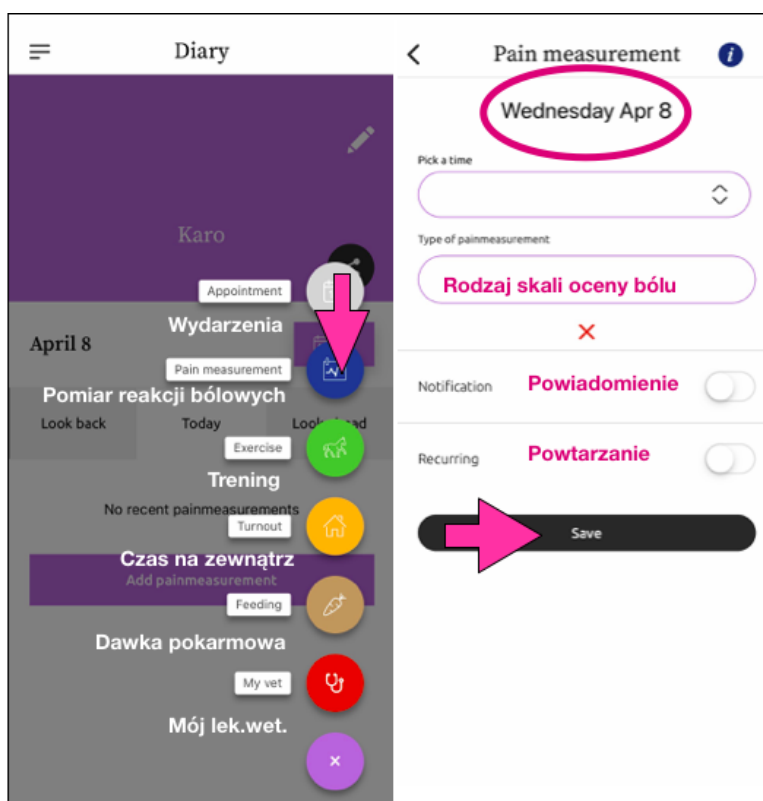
Diary

Karo

Appointment

Wydarzenia

April 8

Pain measurement

Pomiar reakcji bólowych

Look back Today Look ahead

Exercise

Trening

No recent painmeasurements

Turnout

Czas na zewnątrz

Add painmeasurement

Feeding

Dawka pokarmowa

My vet

Mój lek.wet.

×

Pain measurement

Wednesday Apr 8

Pick a time

Type of painmeasurement

Rodzaj skali oceny bólu

Notification Powiadomienie

Recurring Powtarzanie

Save